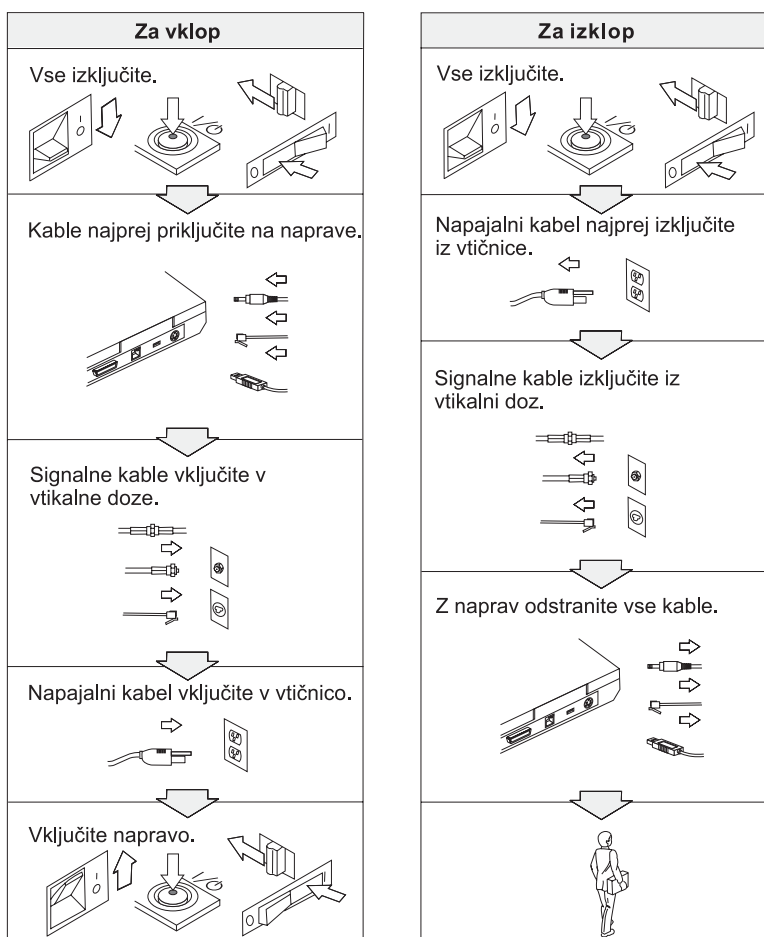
Za vklop

Vse izključite.

Kable najprej priključite na naprave.

Signalne kable vključite v vtikalne doze.

Napajalni kabel vključite v vtičnico.

Vključite napravo.

Za izklop

Vse izključite.

Napajalni kabel najprej izključite iz vtičnice.

Signalne kable izključite iz vtikalni doz.

Z naprav odstranite vse kable.